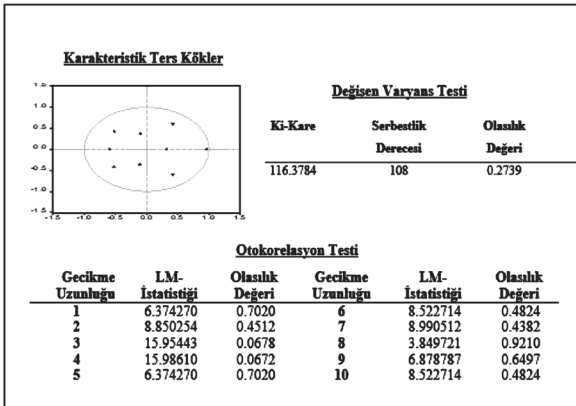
Karakteristik Ters Kökler

1.5
1.0
0.5
0.0
-0.5
-1.0
-1.5
-1.5 -1.0 -0.5 0.0 0.5 1.0 1.5

Değişen Varyans Testi

| Ki-Kare | Serbestlik Derecesi | Olasılık Değeri |
|---|---|---|
| 116.3784 | 108 | 0.2739 |

Otokorelasyon Testi

| Gecikme Uzunluğu | LM-İstatistiği | Olasılık Değeri | Gecikme Uzunluğu | LM-İstatistiği | Olasılık Değeri |
|---|---|---|---|---|---|
| 1 | 6.374270 | 0.7020 | 6 | 8.522714 | 0.4824 |
| 2 | 8.850254 | 0.4512 | 7 | 8.990512 | 0.4382 |
| 3 | 15.95443 | 0.0678 | 8 | 3.849721 | 0.9210 |
| 4 | 15.98610 | 0.0672 | 9 | 6.878787 | 0.6497 |
| 5 | 6.374270 | 0.7020 | 10 | 8.522714 | 0.4824 |